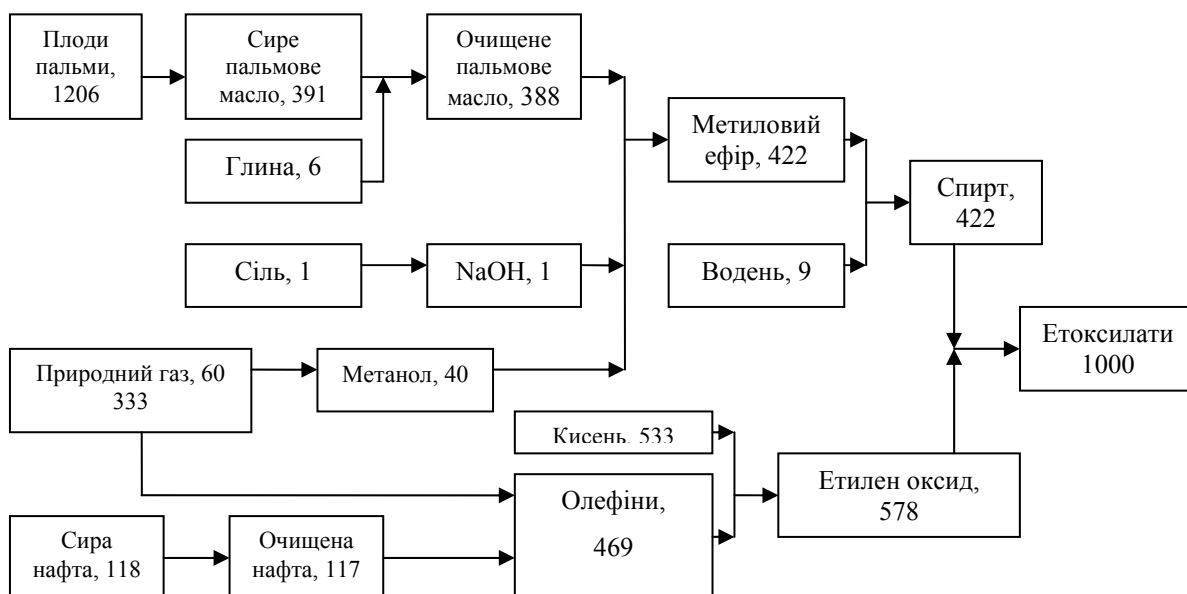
Плоди пальми, 1206

Сире пальмове масло, 391

Очищене пальмове масло, 388

Глина, 6

Метиловий ефір, 422

Спирт, 422

Сіль, 1

NaOH, 1

Водень, 9

Етоксилати 1000

Природний газ, 60 333

Метанол, 40

Кисень, 533

Олефіни, 469

Етилен оксид, 578

Сира нафта, 118

Очищена нафта, 117